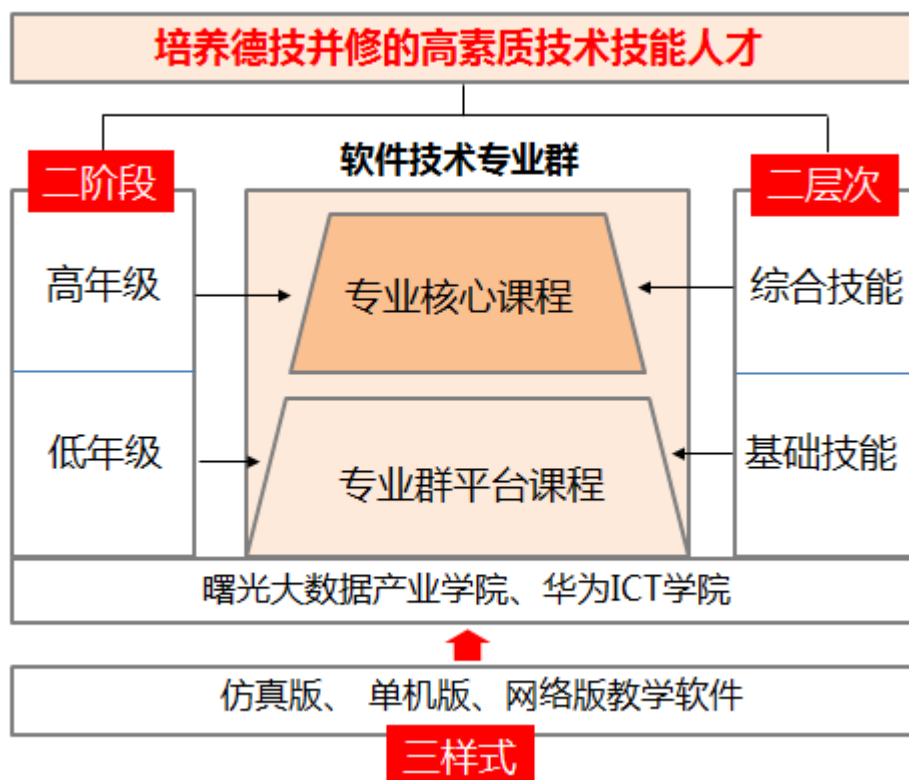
培养德技并修的高素质技术技能人才

软件技术专业群

二阶段

高年级

低年级

专业核心课程

专业群平台课程

二层次

综合技能

基础技能

曙光大数据产业学院、华为ICT学院

仿真版、 单机版、网络版教学软件

三样式